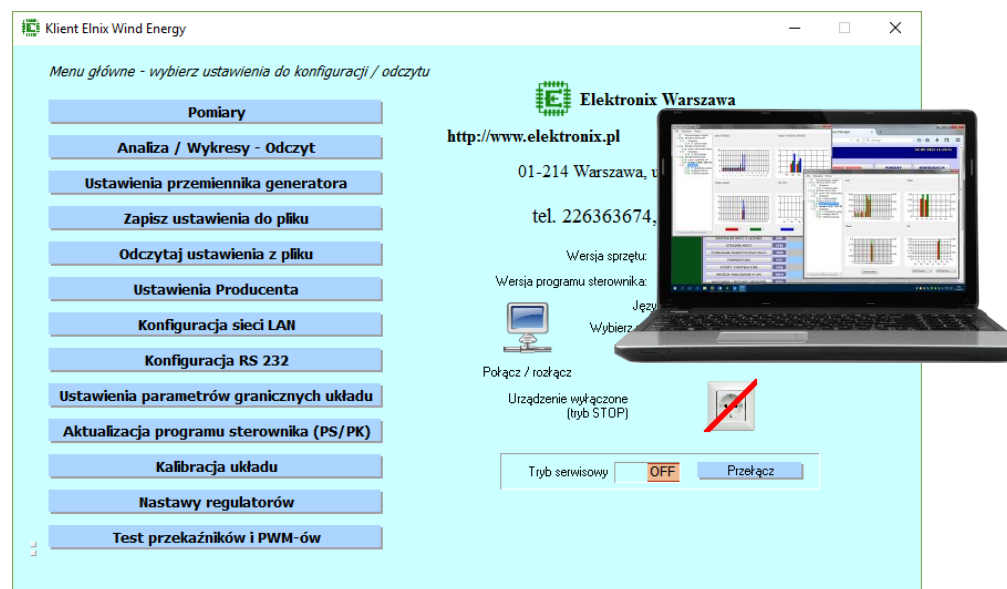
Klient Elnix Wind Energy

Menu główne - wybierz ustawienia do konfiguracji / odczytu

Pomiary

Analiza / Wykresy - Odczyt

Ustawienia przemiennika generatora

Zapisz ustawienia do pliku

Odczytaj ustawienia z pliku

Ustawienia Producenta

Konfiguracja sieci LAN

Konfiguracja RS 232

Ustawienia parametrów granicznych układu

Aktualizacja programu sterownika (PS/PK)

Kalibracja układu

Nastawy regulatorów

Test przekaźników i PWM-ów

Elektronix Warszawa

http://www.elektronix.pl

01-214 Warszawa, u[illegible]

tel. 226363674, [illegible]

Wersja sprzętu:

Wersja programu sterownika:

Języ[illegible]

Wybierz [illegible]

Połącz / rozłącz

Urządzenie wyłączone (tryb STOP)

Tryb serwisowy OFF Przełącz